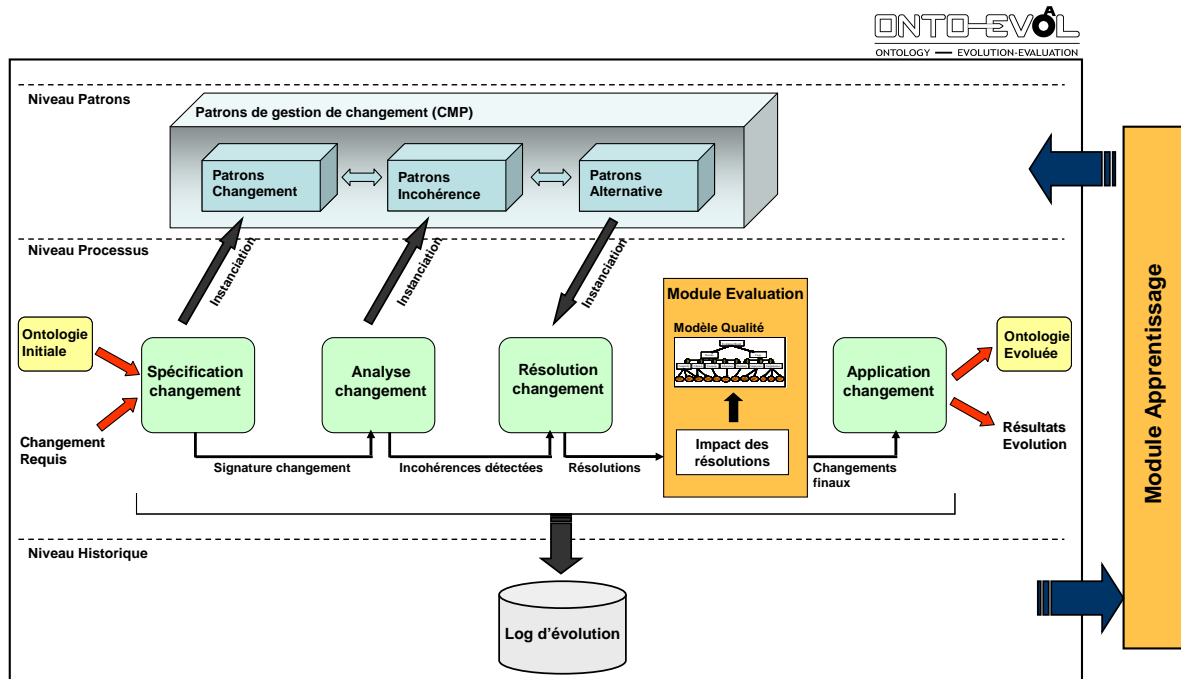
ONTO-EVOL
ONTOLOGY — EVOLUTION-EVALUATION

Niveau Patrons

Patrons de gestion de changement (CMP)

Patrons Changement

Patrons Incohérence

Patrons Alternative

Niveau Processus

Instanciation

Instanciation

Instanciation

Module Evaluation

Modèle Qualité

Ontologie Initiale

Spécification changement

Analyse changement

Résolution changement

Application changement

Ontologie Evoluée

Changement Requis

Impact des résolutions

Résultats Evolution

Signature changement

Incohérences détectées

Résolutions

Changements finaux

Niveau Historique

Log d'évolution

Module Apprentissage